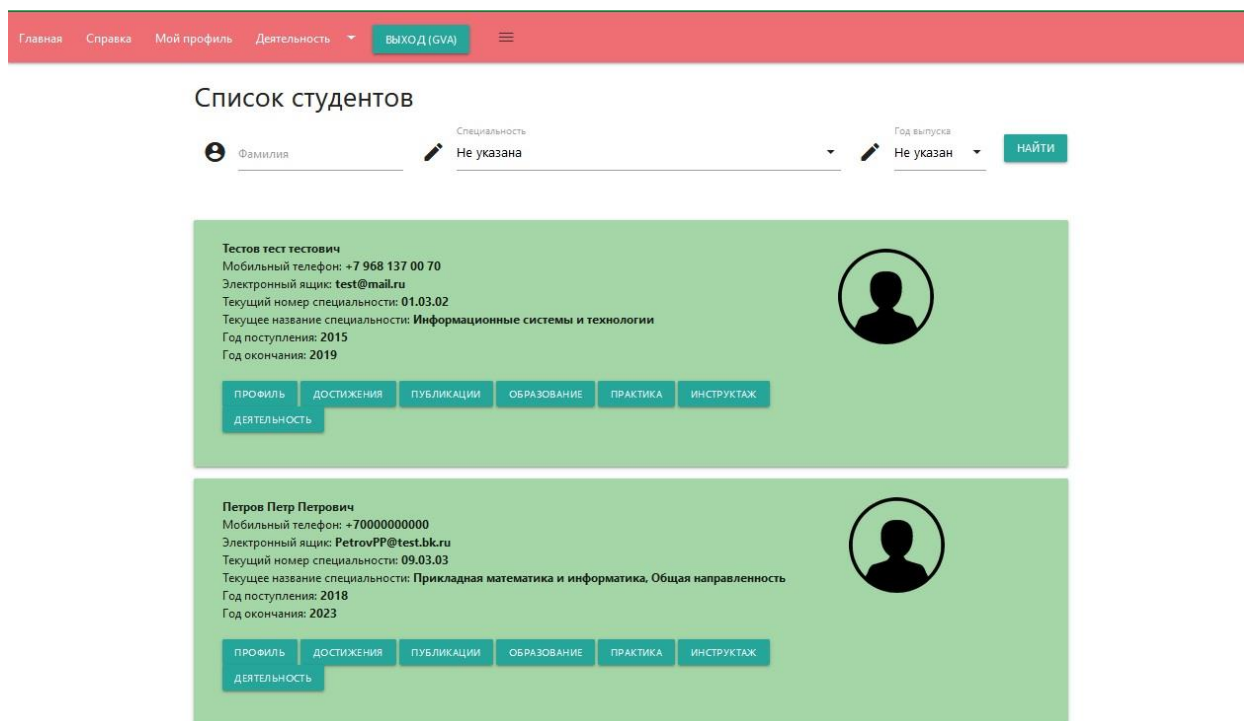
Главная Справка Мой профиль Деятельность ВЫХОД (GVA)

Список студентов

Фамилия

Специальность
Не указана

Год выпуска
Не указан

НАЙТИ

Тестов тест тестович
Мобильный телефон: +7 968 137 00 70
Электронный ящик: test@mail.ru
Текущий номер специальности: 01.03.02
Текущее название специальности: Информационные системы и технологии
Год поступления: 2015
Год окончания: 2019

ПРОФИЛЬ ДОСТИЖЕНИЯ ПУБЛИКАЦИИ ОБРАЗОВАНИЕ ПРАКТИКА ИНСТРУКТАЖ ДЕЯТЕЛЬНОСТЬ

Петров Петр Петрович
Мобильный телефон: +70000000000
Электронный ящик: PetrovPP@test.bk.ru
Текущий номер специальности: 09.03.03
Текущее название специальности: Прикладная математика и информатика, Общая направленность
Год поступления: 2018
Год окончания: 2023

ПРОФИЛЬ ДОСТИЖЕНИЯ ПУБЛИКАЦИИ ОБРАЗОВАНИЕ ПРАКТИКА ИНСТРУКТАЖ ДЕЯТЕЛЬНОСТЬ